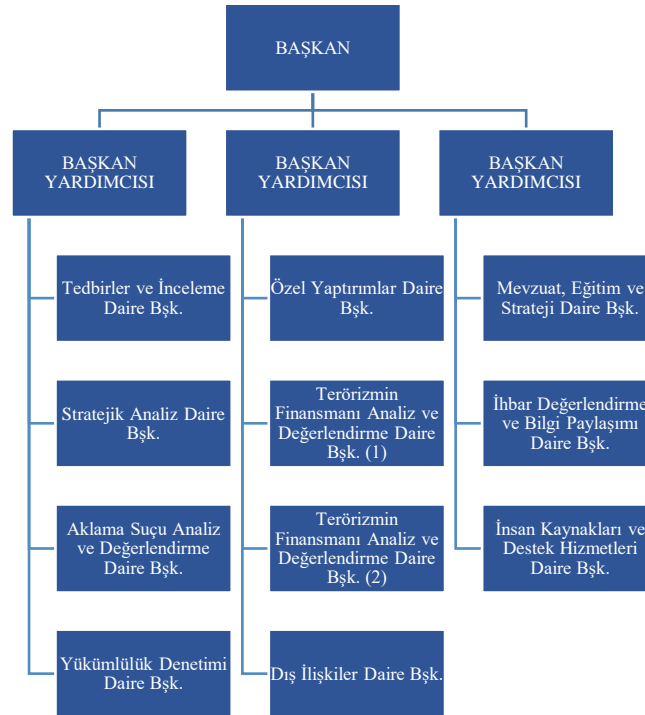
BAŞKAN

BAŞKAN YARDIMCISI

BAŞKAN YARDIMCISI

BAŞKAN YARDIMCISI

Tedbirler ve İnceleme Daire Bşk.

Stratejik Analiz Daire Bşk.

Aklama Suçu Analiz ve Değerlendirme Daire Bşk.

Yükümlülük Denetimi Daire Bşk.

Özel Yaptırımlar Daire Bşk.

Terörizmin Finansmanı Analiz ve Değerlendirme Daire Bşk. (1)

Terörizmin Finansmanı Analiz ve Değerlendirme Daire Bşk. (2)

Dış İlişkiler Daire Bşk.

Mevzuat, Eğitim ve Strateji Daire Bşk.

İhbar Değerlendirme ve Bilgi Paylaşımı Daire Bşk.

İnsan Kaynakları ve Destek Hizmetleri Daire Bşk.